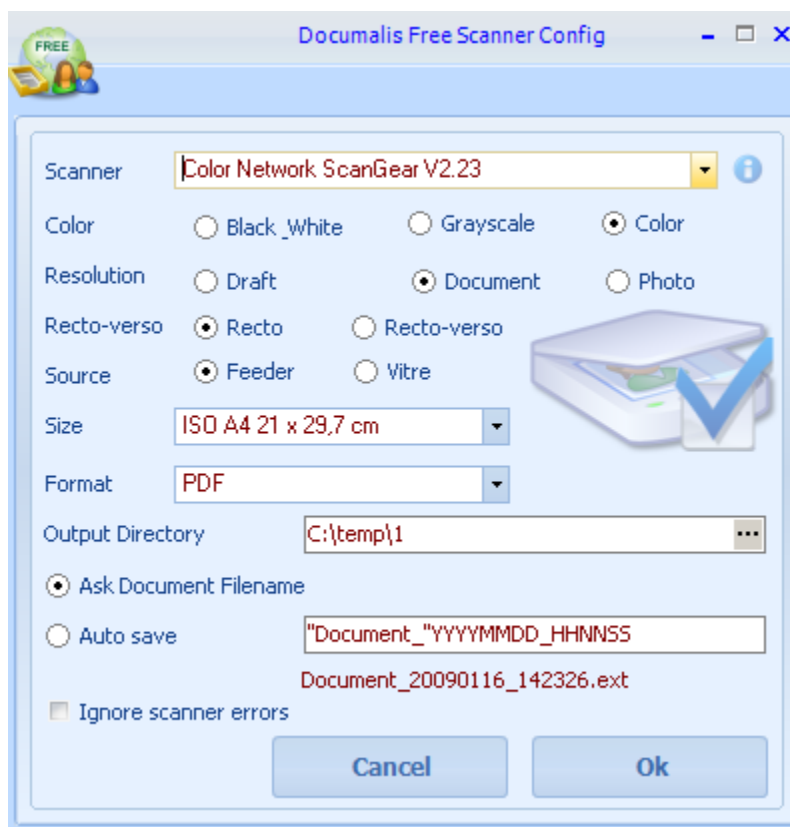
FREE

Documalis Free Scanner Config

Scanner Color Network ScanGear V2.23

Color Black_White Grayscale Color

Resolution Draft Document Photo

Recto-verso Recto Recto-verso

Source Feeder Vitre

Size ISO A4 21 x 29,7 cm

Format PDF

Output Directory C:\temp\1

Ask Document Filename

Auto save "Document_"YYYYMMDD_HHNNSS

Document_20090116_142326.ext

Ignore scanner errors

Cancel

Ok